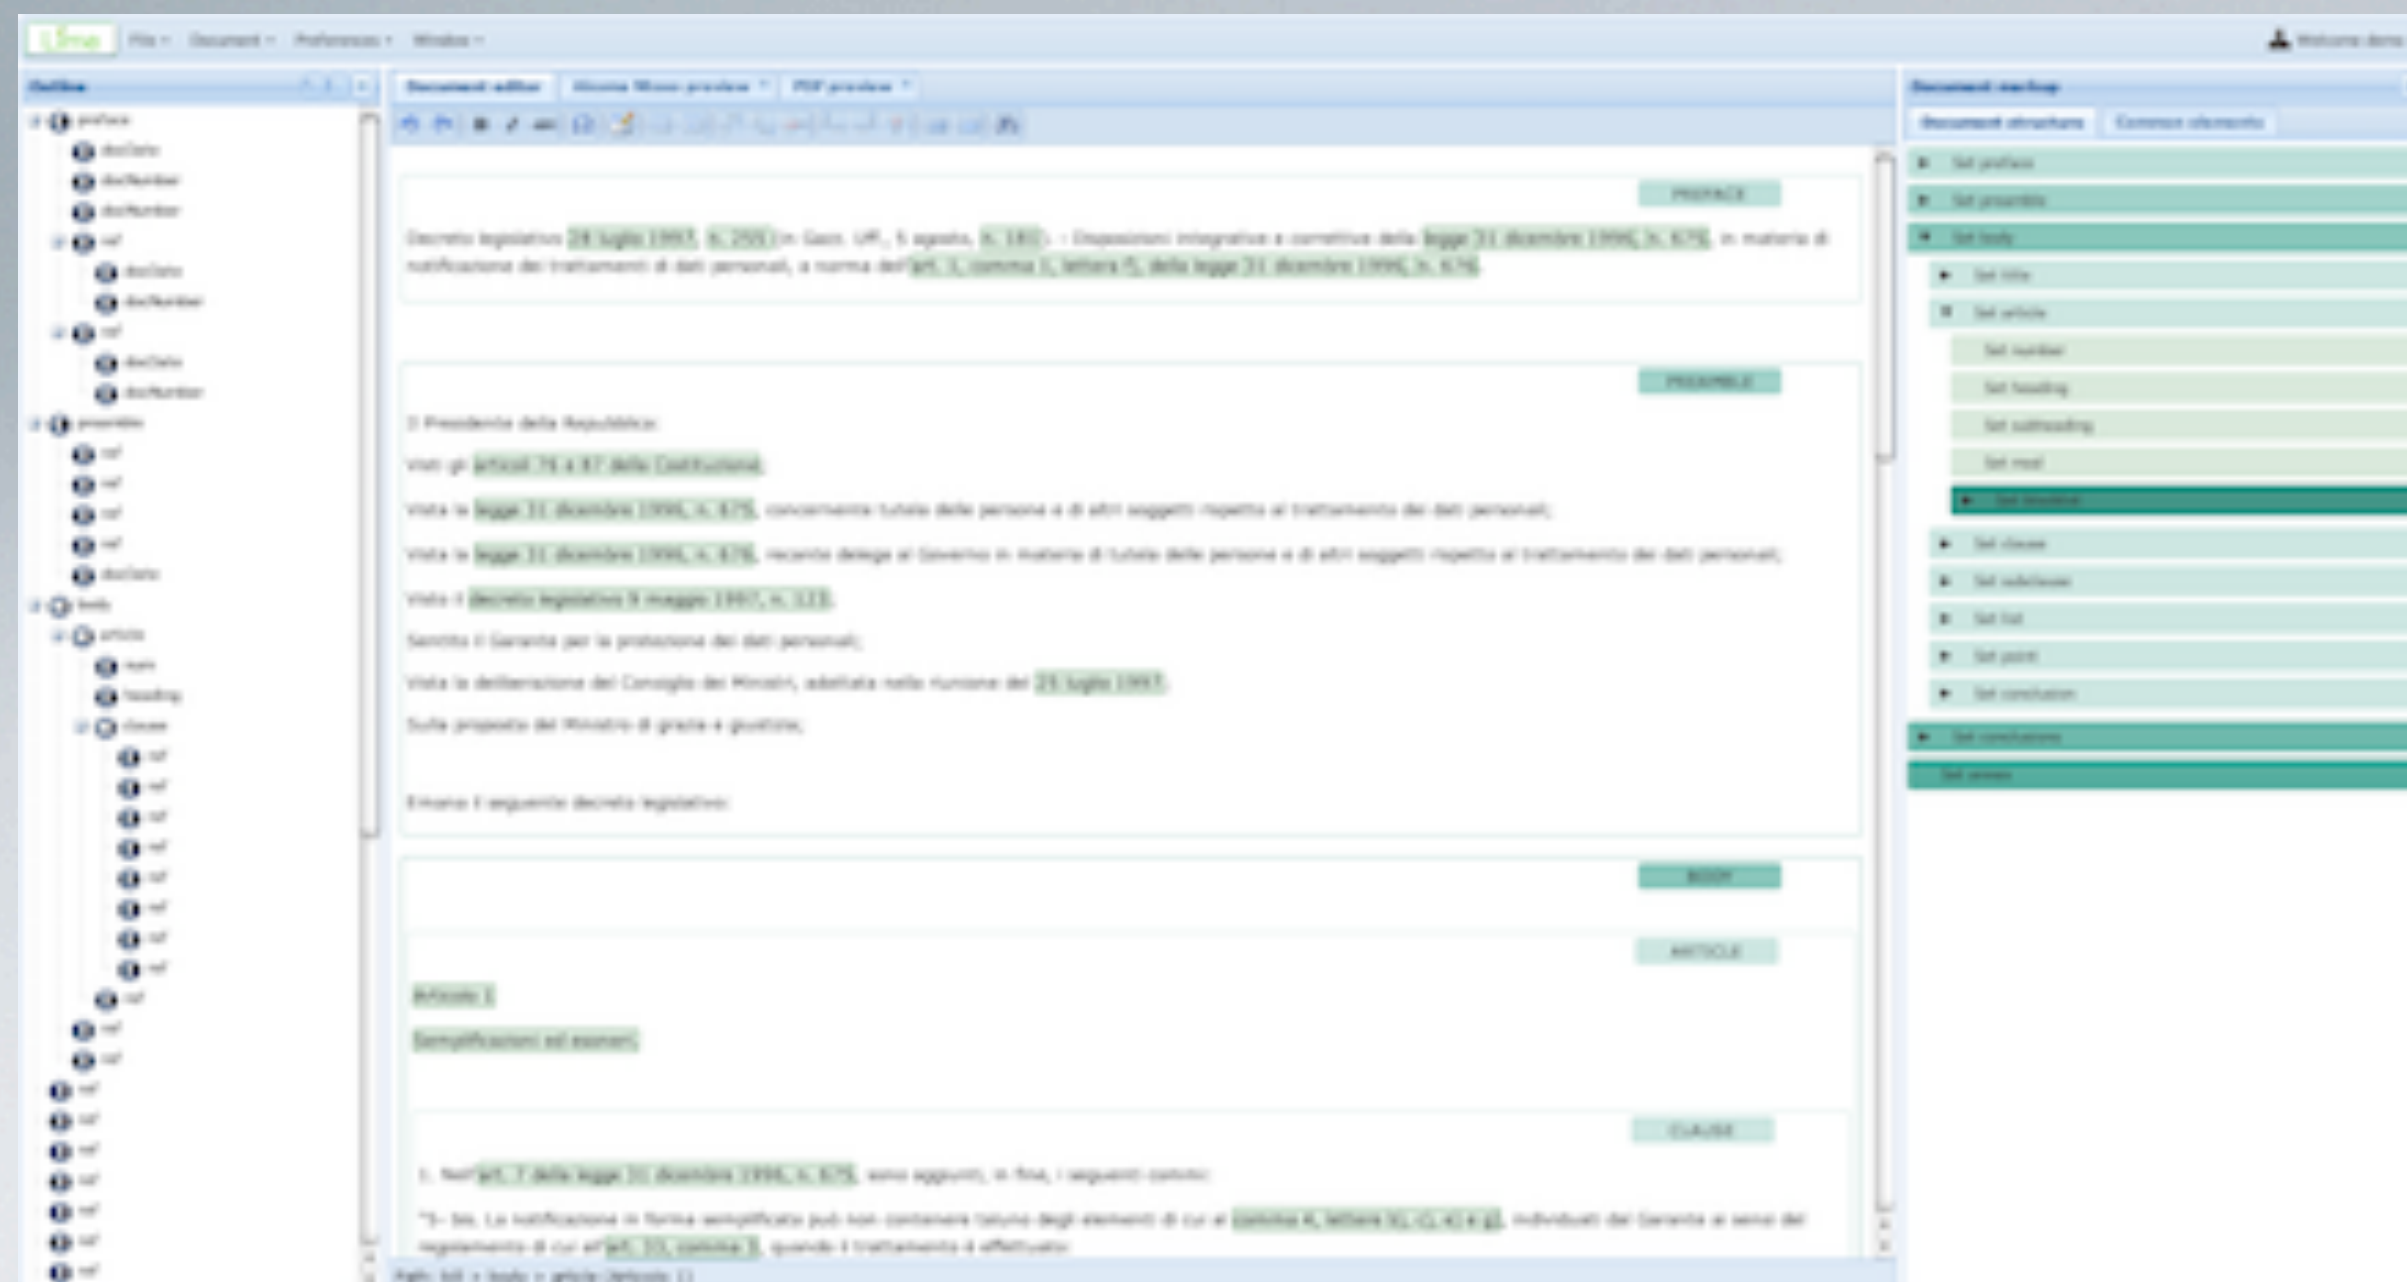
File ▾ Document ▾ Preferences ▾ Window ▾

Welcome demo

Outline

preface
docDate
docNumber
docNumber
ref
docDate
docNumber
ref
docDate
docNumber
preamble
ref
ref
ref
ref
docDate
body
article
num
heading
clause
ref
ref
ref
ref
ref
ref
ref
ref
ref
ref
ref
ref
ref
ref
ref
ref
ref
ref
ref

Document editor | Akoma Ntoso preview | PDF preview

PREFACE

Decreto legislativo 28 luglio 1997, n. 255 (in Gazz. Uff., 5 agosto, n. 181). - Disposizioni integrative e correttive della legge 31 dicembre 1996, n. 675, in materia di notificazione dei trattamenti di dati personali, a norma dell'art. 1, comma 1, lettera f), della legge 31 dicembre 1996, n. 676.

PREAMBLE

Il Presidente della Repubblica:

Visti gli articoli 76 e 87 della Costituzione;

Vista la legge 31 dicembre 1996, n. 675, concernente tutela delle persone e di altri soggetti rispetto al trattamento dei dati personali;

Vista la legge 31 dicembre 1996, n. 676, recante delega al Governo in materia di tutela delle persone e di altri soggetti rispetto al trattamento dei dati personali;

Visto il decreto legislativo 9 maggio 1997, n. 123;

Sentito il Garante per la protezione dei dati personali;

Vista la deliberazione del Consiglio dei Ministri, adottata nella riunione del 25 luglio 1997;

Sulla proposta del Ministro di grazia e giustizia;

Emana il seguente decreto legislativo:

BODY

ARTICLE

Articolo 1

Semplificazioni ed esoneri.

CLAUSE

1. Nell'art. 7 della legge 31 dicembre 1996, n. 675, sono aggiunti, in fine, i seguenti commi:

"5- bis. La notificazione in forma semplificata può non contenere taluno degli elementi di cui al comma 4, lettere b), c), e) e g), individuati dal Garante ai sensi del regolamento di cui all'art. 33, comma 3, quando il trattamento è effettuato:

Path: bill > body > article (Articolo 1)

Document markup

Document structure | Common elements

Set preface
Set preamble
Set body
Set title
Set article
Set number
Set heading
Set subheading
Set mod
Set location
Set clause
Set subclause
Set list
Set point
Set conclusion
Set conclusions
Set annex